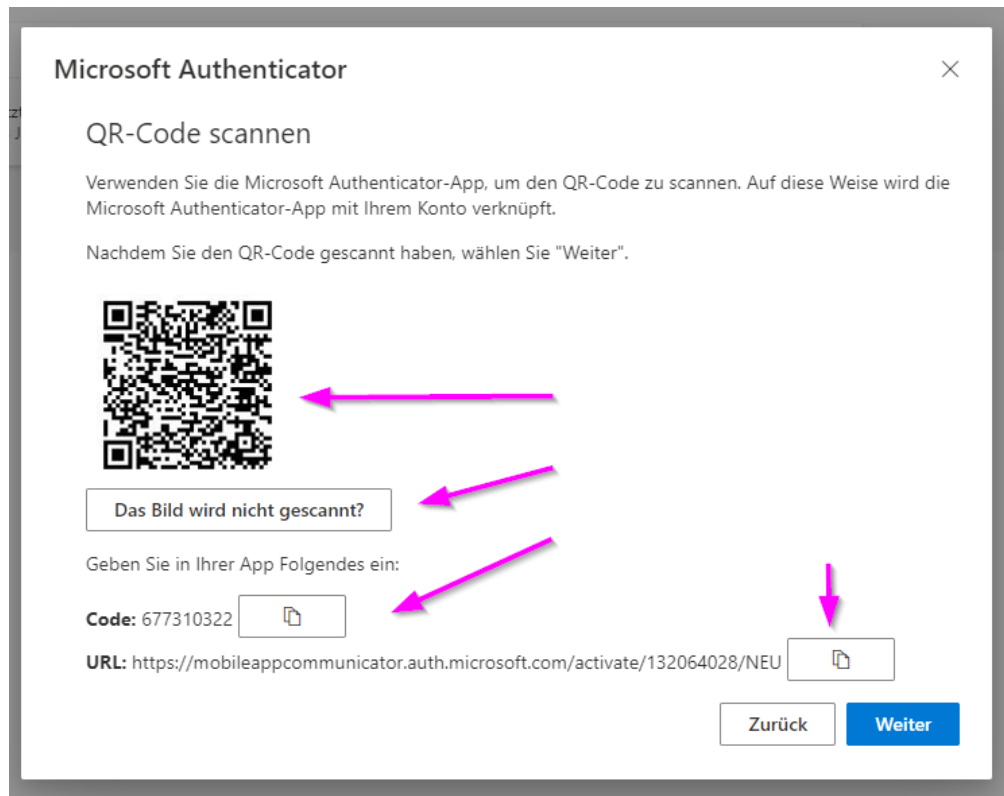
Microsoft Authenticator

×

QR-Code scannen

Verwenden Sie die Microsoft Authenticator-App, um den QR-Code zu scannen. Auf diese Weise wird die Microsoft Authenticator-App mit Ihrem Konto verknüpft.

Nachdem Sie den QR-Code gescannt haben, wählen Sie "Weiter".

Das Bild wird nicht gescannt?

Geben Sie in Ihrer App Folgendes ein:

Code: 677310322

URL: https://mobileappcommunicator.auth.microsoft.com/activate/132064028/NEU

Zurück

Weiter